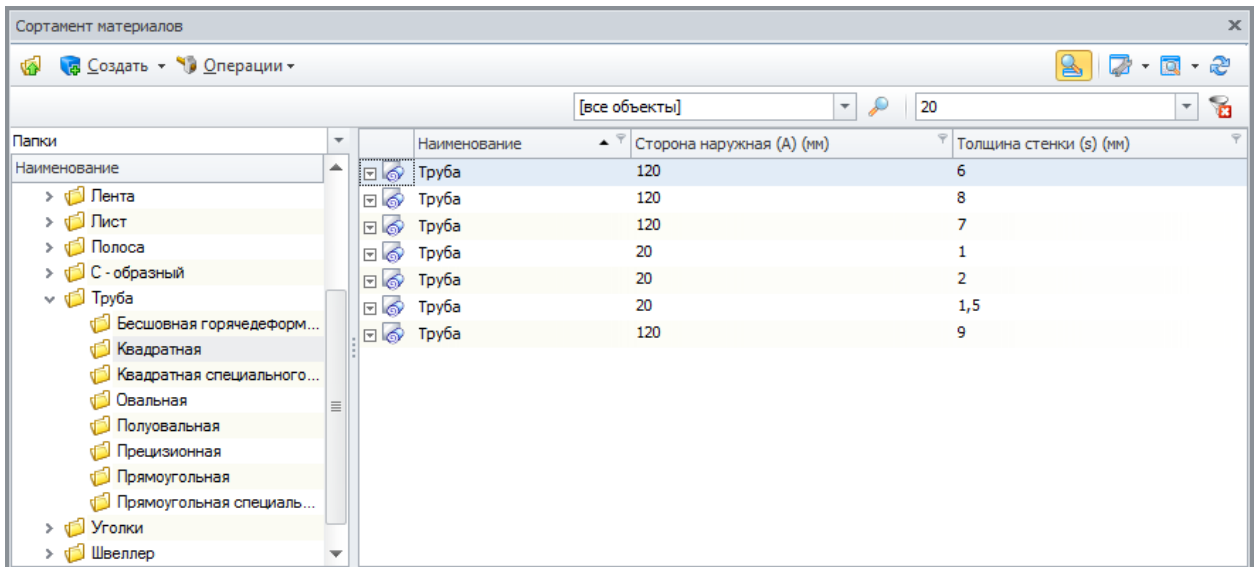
Сортамент материалов

Создать ▾ Операции ▾

[все объекты]

20

Папки

Наименование

Лента
Лист
Полоса
С - образный
Труба
Бесшовная горячедеформ...
Квадратная
Квадратная специального...
Овальная
Полуовальная
Прецизионная
Прямоугольная
Прямоугольная специаль...
Уголки
Швеллер

| Наименование | Сторона наружная (A) (мм) | Толщина стенки (s) (мм) |
|---|---|---|
| Труба | 120 | 6 |
| Труба | 120 | 8 |
| Труба | 120 | 7 |
| Труба | 20 | 1 |
| Труба | 20 | 2 |
| Труба | 20 | 1,5 |
| Труба | 120 | 9 |